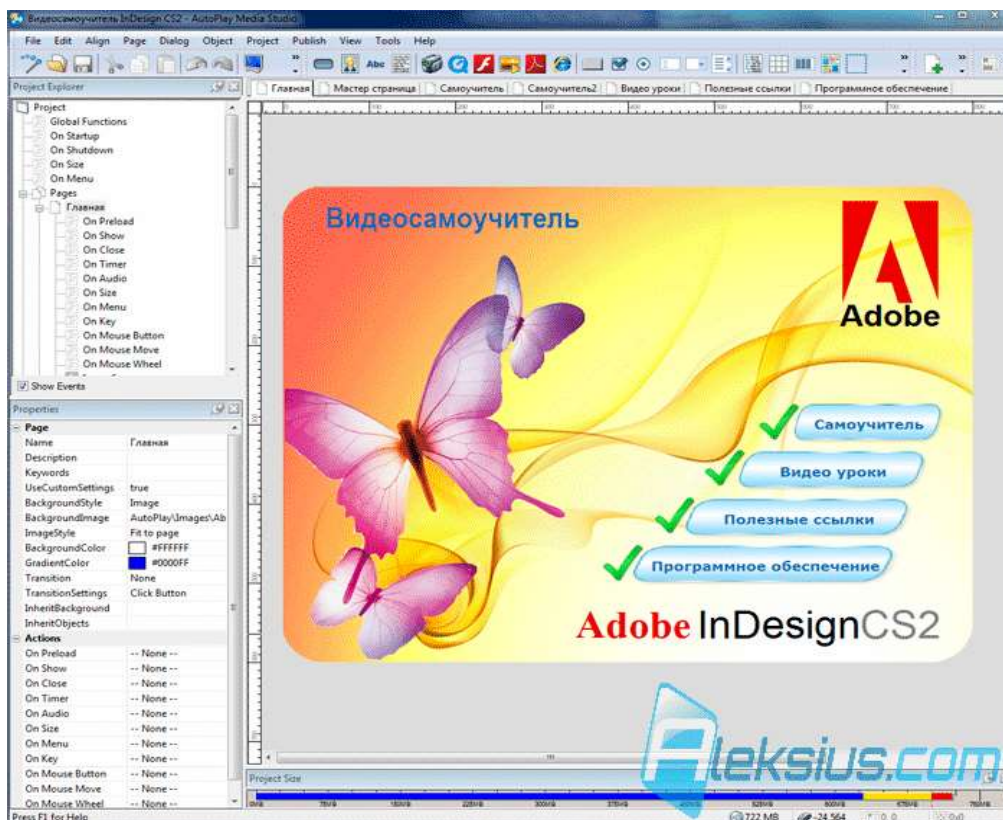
Видеосамоучитель InDesign CS2 - AutoPlay Media Studio

File Edit Align Page Dialog Object Project Publish View Tools Help

Project Explorer

Project
Global Functions
On Startup
On Shutdown
On Size
On Menu
Pages
Главная
On Preload
On Show
On Close
On Timer
On Audio
On Size
On Menu
On Key
On Mouse Button
On Mouse Move
On Mouse Wheel

Show Events

Properties

| Page | |
|---|---|
| Name | Главная |
| Description | |
| Keywords | |
| UseCustomSettings | true |
| BackgroundStyle | Image |
| BackgroundImage | AutoPlay\Images\Ab |
| ImageStyle | Fit to page |
| BackgroundColor | #FFFFFF |
| GradientColor | #0000FF |
| Transition | None |
| TransitionSettings | Click Button |
| InheritBackground | |
| InheritObjects | |
| Actions | |
| On Preload | -- None -- |
| On Show | -- None -- |
| On Close | -- None -- |
| On Timer | -- None -- |
| On Audio | -- None -- |
| On Size | -- None -- |
| On Menu | -- None -- |
| On Key | -- None -- |
| On Mouse Button | -- None -- |
| On Mouse Move | -- None -- |
| On Mouse Wheel | -- None -- |

Главная | Мастер страница | Самоучитель | Самоучитель2 | Видео уроки | Полезные ссылки | Программное обеспечение

Видеосамоучитель

Adobe

Самоучитель
Видео уроки
Полезные ссылки
Программное обеспечение

Adobe InDesignCS2

Project Size

Press F1 for Help

722 MB

Aleksius.com